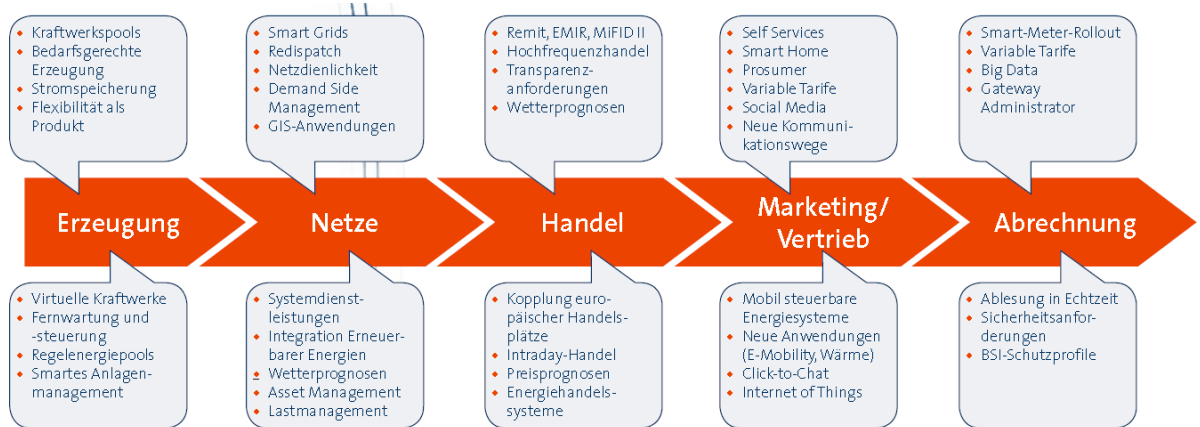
- Kraftwerkspools
- Bedarfsgerechte Erzeugung
- Stromspeicherung
- Flexibilität als Produkt

- Smart Grids
- Redispatch
- Netzdienlichkeit
- Demand Side Management
- GIS-Anwendungen

- Remit, EMIR, MiFID II
- Hochfrequenzhandel
- Transparenzanforderungen
- Wetterprognosen

- Self Services
- Smart Home
- Prosumer
- Variable Tarife
- Social Media
- Neue Kommunikationswege

- Smart-Meter-Rollout
- Variable Tarife
- Big Data
- Gateway Administrator

Erzeugung

Netze

Handel

Marketing/ Vertrieb

Abrechnung

- Virtuelle Kraftwerke
- Fernwartung und -steuerung
- Regelenergiepools
- Smartes Anlagenmanagement

- Systemdienstleistungen
- Integration Erneuerbarer Energien
- Wetterprognosen
- Asset Management
- Lastmanagement

- Kopplung europäischer Handelsplätze
- Intraday-Handel
- Preisprognosen
- Energiehandelssysteme

- Mobil steuerbare Energiesysteme
- Neue Anwendungen (E-Mobility, Wärme)
- Click-to-Chat
- Internet of Things

- Ablesung in Echtzeit
- Sicherheitsanforderungen
- BSI-Schutzprofile